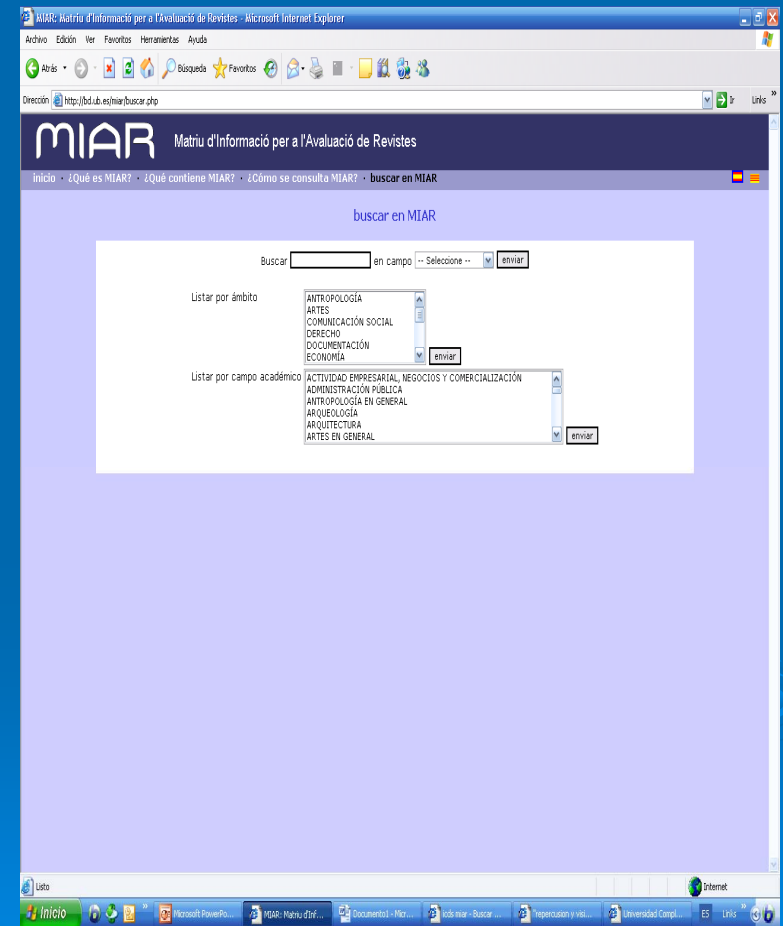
MIAR: Matriu d'Informació per a l'Avaluació de Revistes - Microsoft Internet Explorer

Archivo Edición Ver Favoritos Herramientas Ayuda

Atrás Búsqueda Favoritos

Dirección http://bd.ub.es/miar/buscar.php Ir Links »

MIAR Matriu d'Informació per a l'Avaluació de Revistes

inicio · ¿Qué es MIAR? · ¿Qué contiene MIAR? · ¿Cómo se consulta MIAR? · buscar en MIAR

buscar en MIAR

Buscar en campo -- Seleccione -- enviar

Listar por ámbito
ANTROPOLOGÍA
ARTES
COMUNICACIÓN SOCIAL
DERECHO
DOCUMENTACIÓN
ECONOMÍA
enviar

Listar por campo académico
ACTIVIDAD EMPRESARIAL, NEGOCIOS Y COMERCIALIZACIÓN
ADMINISTRACIÓN PÚBLICA
ANTROPOLOGÍA EN GENERAL
ARQUEOLOGÍA
ARQUITECTURA
ARTES EN GENERAL
enviar

Listo
Internet

Inicio Microsoft PowerPo... MIAR: Matriu d'Inf... Documento1 - Micr... icds miar - Buscar ... "repercusion y visi... Universidad Compl... ES Links »